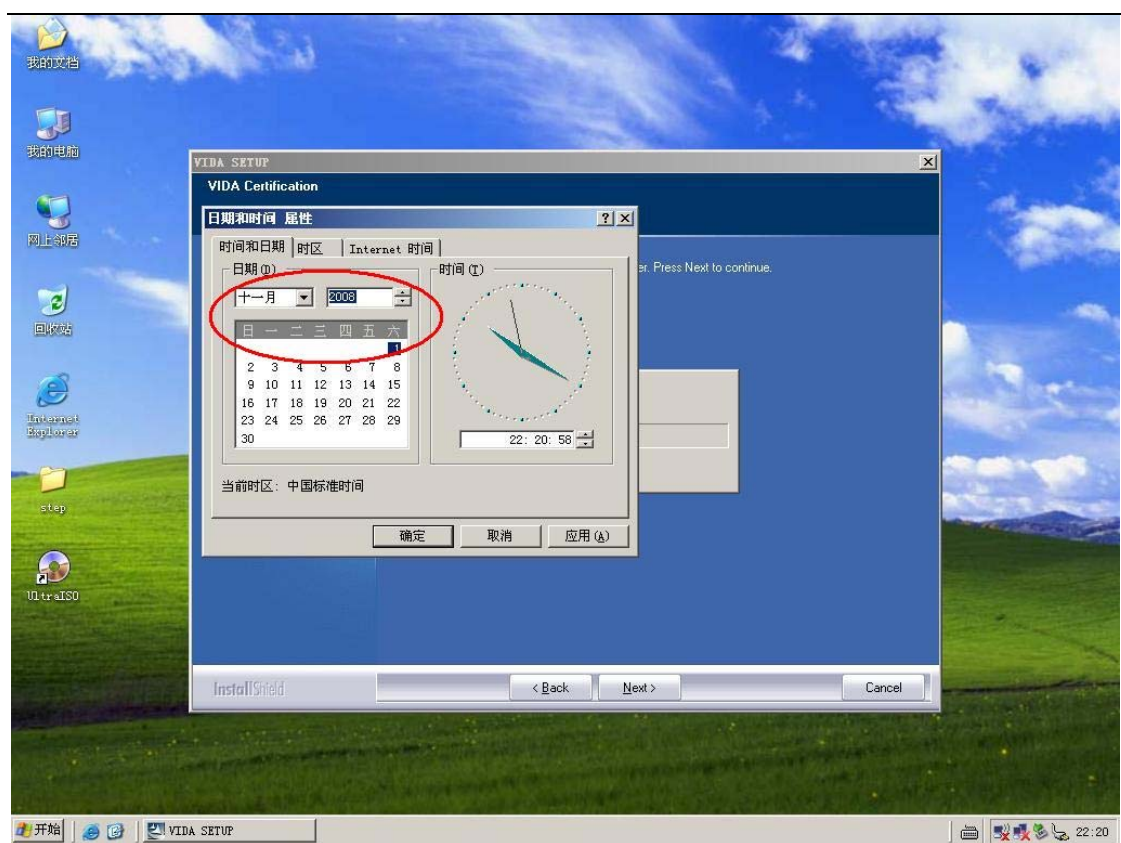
我的文档

我的电脑

网上邻居

回收站

Internet Explorer

step

UltraISO

VIDA SETUP

VIDA Certification

er. Press Next to continue.

日期和时间 属性

时间和日期 | 时区 | Internet 时间

日期(D)

十一月 2008

| 日 | 一 | 二 | 三 | 四 | 五 | 六 |
|---|---|---|---|---|---|---|
| | | | | | | 1 |
| 2 | 3 | 4 | 5 | 6 | 7 | 8 |
| 9 | 10 | 11 | 12 | 13 | 14 | 15 |
| 16 | 17 | 18 | 19 | 20 | 21 | 22 |
| 23 | 24 | 25 | 26 | 27 | 28 | 29 |
| 30 | | | | | | |

时间(T)

22: 20: 58

当前时区: 中国标准时间

确定 取消 应用(A)

InstallShield

< Back Next > Cancel

开始 VIDA SETUP 22:20